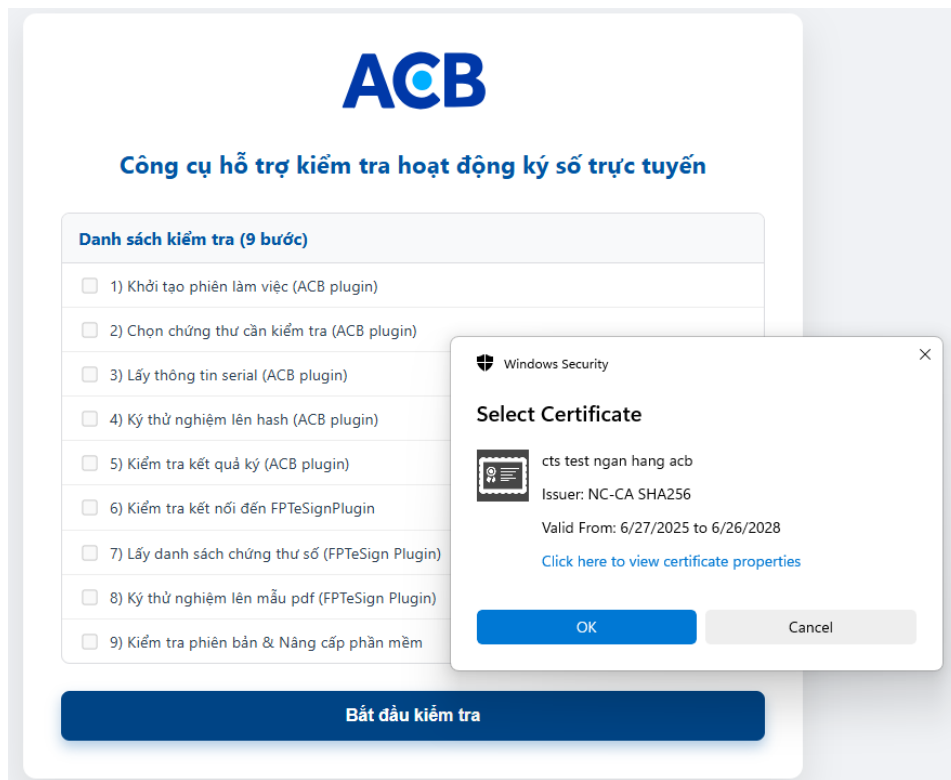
ACB

Công cụ hỗ trợ kiểm tra hoạt động ký số trực tuyến

Danh sách kiểm tra (9 bước)

1) Khởi tạo phiên làm việc (ACB plugin)

2) Chọn chứng thư cần kiểm tra (ACB plugin)

3) Lấy thông tin serial (ACB plugin)

4) Ký thử nghiệm lên hash (ACB plugin)

5) Kiểm tra kết quả ký (ACB plugin)

6) Kiểm tra kết nối đến FPTeSignPlugin

7) Lấy danh sách chứng thư số (FPTeSign Plugin)

8) Ký thử nghiệm lên mẫu pdf (FPTeSign Plugin)

9) Kiểm tra phiên bản & Nâng cấp phần mềm

Bắt đầu kiểm tra

Windows Security

Select Certificate

cts test ngan hang acb

Issuer: NC-CA SHA256

Valid From: 6/27/2025 to 6/26/2028

Click here to view certificate properties

OK

Cancel